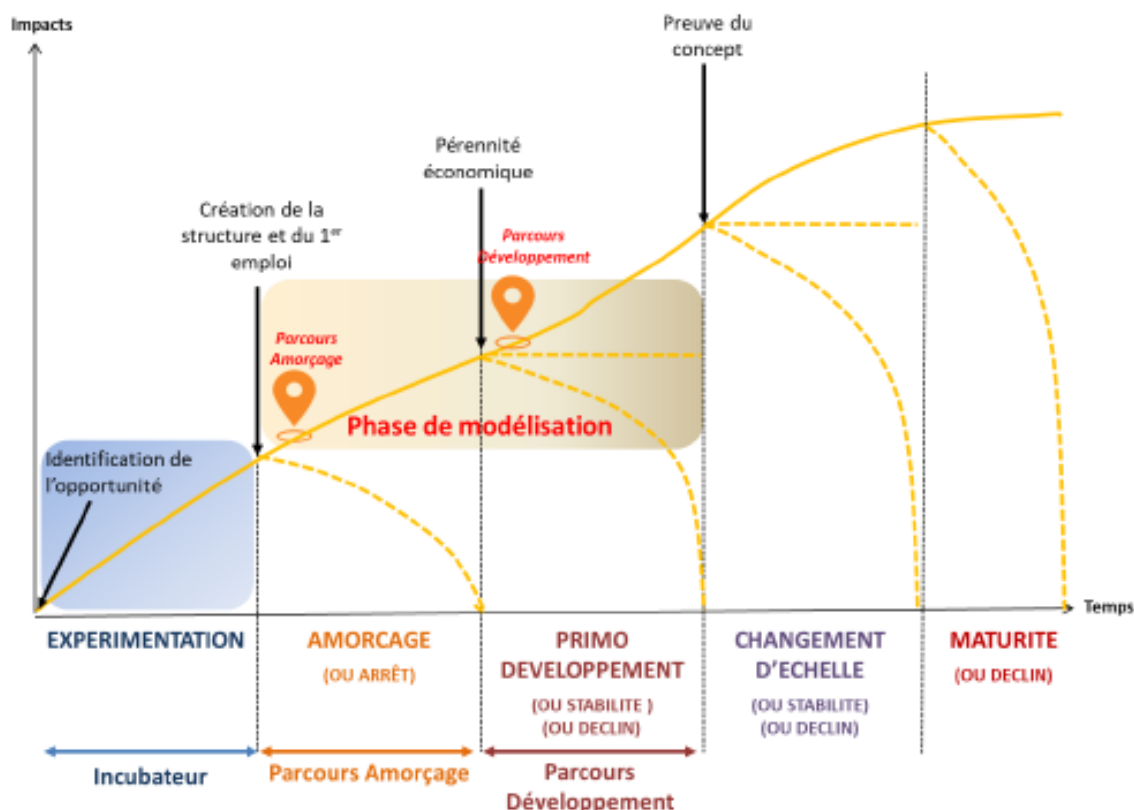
Impacts

Preuve du concept

Pérennité économique

Création de la structure et du 1$^{er}$ emploi

Parcours Développement

Parcours Amorçage

Phase de modélisation

Identification de l'opportunité

Temps

EXPERIMENTATION

AMORCAGE
(OU ARRÊT)

PRIMO DEVELOPPEMENT
(OU STABILITE )
(OU DECLIN)

CHANGEMENT D'ECHELLE
(OU STABILITE)
(OU DECLIN)

MATURITE
(OU DECLIN)

Incubateur

Parcours Amorçage

Parcours Développement